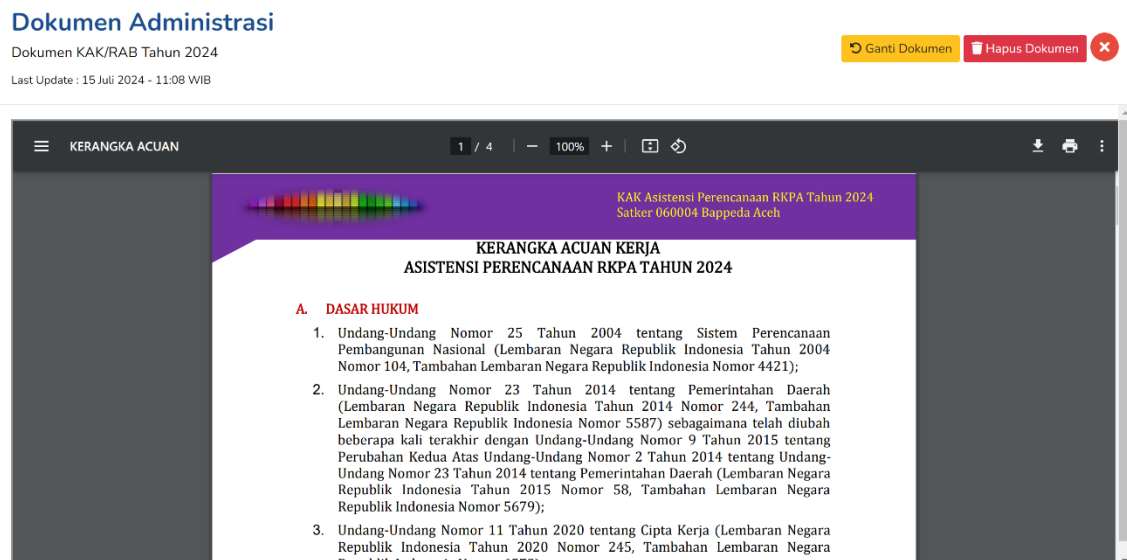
Dokumen Administrasi

Dokumen KAK/RAB Tahun 2024

Last Update : 15 Juli 2024 - 11:08 WIB

Ganti Dokumen Hapus Dokumen

KERANGKA ACUAN 1 / 4 100%

KAK Asistensi Perencanaan RKPA Tahun 2024
Satker 060004 Bappeda Aceh

KERANGKA ACUAN KERJA
ASISTENSI PERENCANAAN RKPA TAHUN 2024

A. DASAR HUKUM

1. Undang-Undang Nomor 25 Tahun 2004 tentang Sistem Perencanaan Pembangunan Nasional (Lembaran Negara Republik Indonesia Tahun 2004 Nomor 104, Tambahan Lembaran Negara Republik Indonesia Nomor 4421);

2. Undang-Undang Nomor 23 Tahun 2014 tentang Pemerintahan Daerah (Lembaran Negara Republik Indonesia Tahun 2014 Nomor 244, Tambahan Lembaran Negara Republik Indonesia Nomor 5587) sebagaimana telah diubah beberapa kali terakhir dengan Undang-Undang Nomor 9 Tahun 2015 tentang Perubahan Kedua Atas Undang-Undang Nomor 2 Tahun 2014 tentang Undang-Undang Nomor 23 Tahun 2014 tentang Pemerintahan Daerah (Lembaran Negara Republik Indonesia Tahun 2015 Nomor 58, Tambahan Lembaran Negara Republik Indonesia Nomor 5679);

3. Undang-Undang Nomor 11 Tahun 2020 tentang Cipta Kerja (Lembaran Negara Republik Indonesia Tahun 2020 Nomor 245, Tambahan Lembaran Negara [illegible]